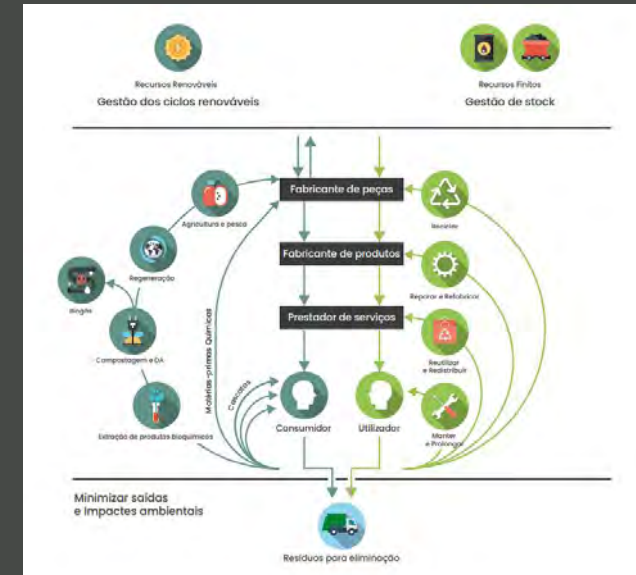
Recursos Renováveis
Gestão dos ciclos renováveis

Recursos Finitos
Gestão de stock

Fabricante de peças

Fabricante de produtos

Prestador de serviços

Agricultura e pesca

Regeneração

Biogás

Compostagem e DA

Extração de produtos bioquímicos

Matérias-primas Químicas

Cascatas

Consumidor

Utilizador

Reciclar

Reparar e Refabricar

Reutilizar e Redistribuir

Manter e Prolongar

Minimizar saídas e impactes ambientais

Resíduos para eliminação